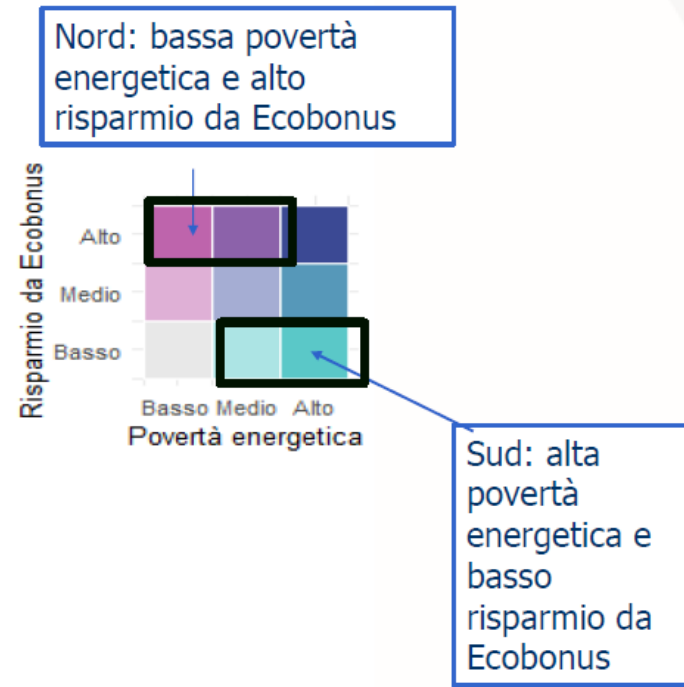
Nord: bassa povertà energetica e alto risparmio da Ecobonus

Risparmio da Ecobonus

Alto

Medio

Basso

Basso Medio Alto

Povertà energetica

Sud: alta povertà energetica e basso risparmio da Ecobonus